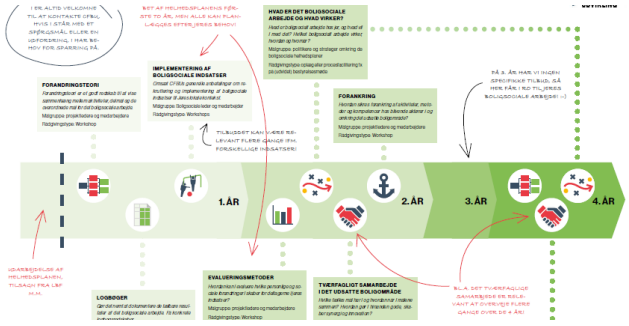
I ER ALTID VELKOMNE TIL AT KONTAKTE CFBU, HVIS I STÅR MED ET SPØRGSMÅL ELLER EN UDFORDRING, I HAR BEHOV FOR SPARRING PÅ.

DET AT HELHEDSPLANENS FØRSTE TO ÅR, MEN ALLE KAN PLANLÆGGES EFTER JERES BEHOV!

HVAD ER DET BOLIGSOCIALE ARBEJDE OG HVAD VIRKER?

Hvad er boligsocialt arbejde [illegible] og hvad vil I med det? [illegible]

Målgruppe: politikere og strategisk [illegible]

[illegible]

FORANDRINGSTEORI

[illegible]

Målgruppe: projektledere og medarbejdere
Rådgivningstype: Workshop

IMPLEMENTERING AF BOLIGSOCIALE INDSATSER

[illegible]

Målgruppe: projektledere og medarbejdere
Rådgivningstype: Workshops

TILBUDDET KAN VÆRE RELEVANT FLERE GANGE IFM. FORSKELLIGE INDSATSER!

FORANKRING

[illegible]

Målgruppe: projektledere og medarbejdere
Rådgivningstype: Workshop

PÅ 3. ÅR HAR VI INGEN SPECIFIKKE TILBUD, DA HER FÅR I ER TILJERES BOLIGSOCIALE ARBEJDE!

1. ÅR

2. ÅR

3. ÅR

4. ÅR

IGANGSÆTTELSE AF HELHEDSPLANEN, TILBAGN PÅ LØB M.M.

LOGBØGER

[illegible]

EVALUERINGSMETODER

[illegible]

Målgruppe: projektledere og medarbejdere
Rådgivningstype: Workshop

TVÆRFAGLIGT SAMARBEJDE I DET UDSATTE BOLIGOMRÅDE

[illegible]

BL.A. DET TVÆRFAGLIGE SAMARBEJDE ER RELEVANT AT DRØFTE FLERE GANGE OVER DE 4 ÅR!